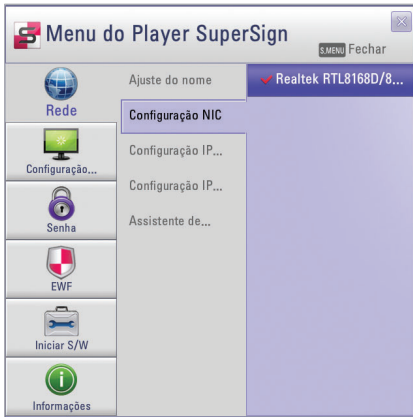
Menu do Player SuperSign

S.MENU Fechar

Rede

Configuração...

Senha

EWF

Iniciar S/W

Informações

Ajuste do nome

Configuração NIC

Configuração IP...

Configuração IP...

Assistente de...

✔ Realtek RTL8168D/8...